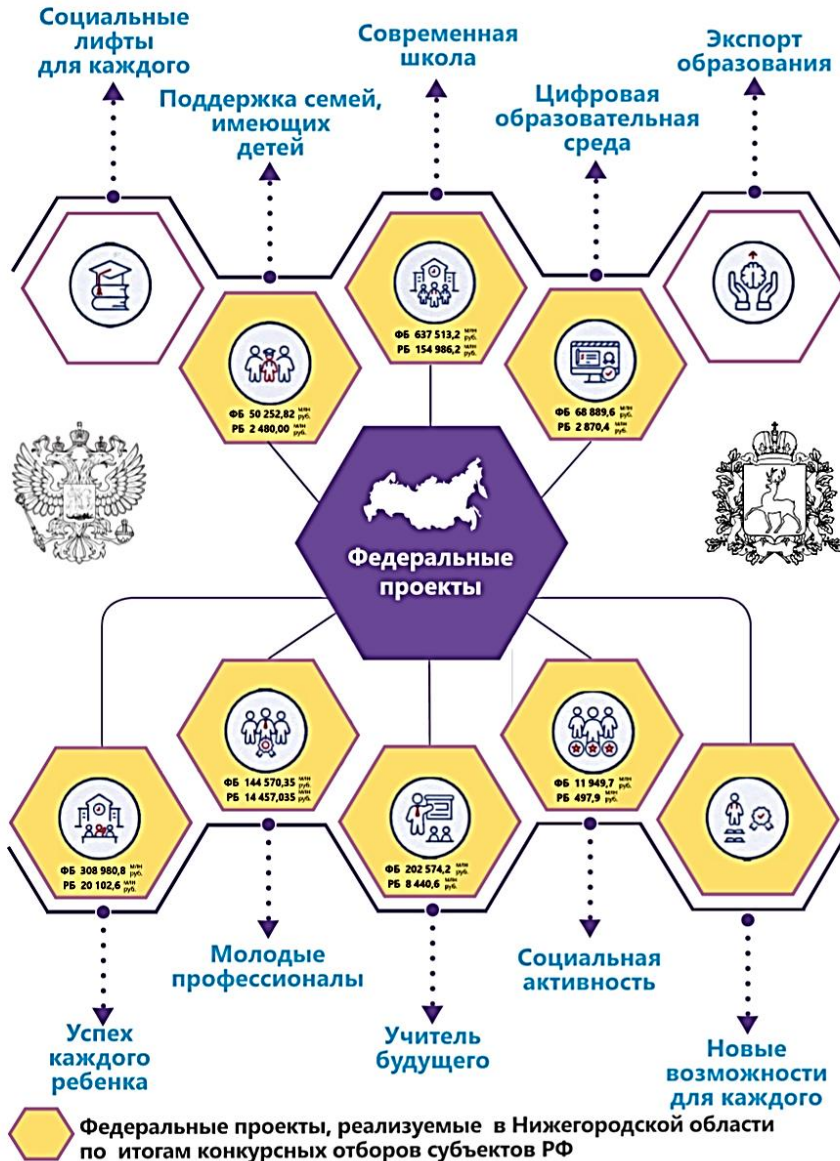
Социальные лифты для каждого

Современная школа

Экспорт образования

Поддержка семей, имеющих детей

Цифровая образовательная среда

ФБ 637 513,2 млн руб.
РБ 154 986,2 млн руб.

ФБ 50 252,82 млн руб.
РБ 2 480,00 млн руб.

ФБ 68 889,6 млн руб.
РБ 2 870,4 млн руб.

Федеральные проекты

ФБ 144 570,35 млн руб.
РБ 14 457,035 млн руб.

ФБ 11 949,7 млн руб.
РБ 497,9 млн руб.

ФБ 308 980,8 млн руб.
РБ 20 102,6 млн руб.

ФБ 202 574,2 млн руб.
РБ 8 440,6 млн руб.

Молодые профессионалы

Социальная активность

Успех каждого ребенка

Учитель будущего

Новые возможности для каждого

Федеральные проекты, реализуемые в Нижегородской области по итогам конкурсных отборов субъектов РФ